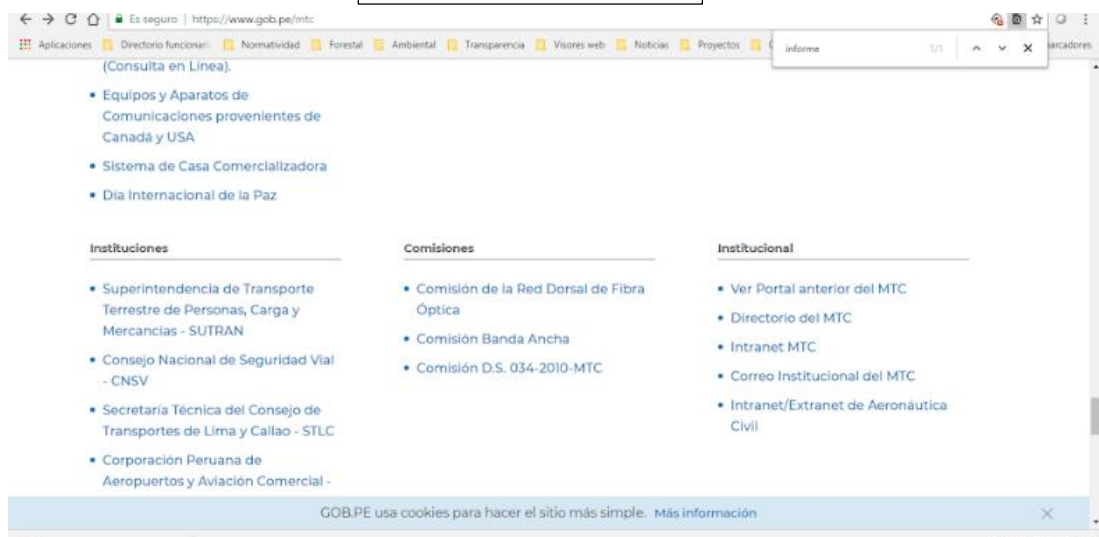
Es seguro | https://www.gob.pe/mtc

Aplicaciones Directorio funcionari Normatividad Forestal Ambiental Transparencia Visores web Noticias Proyectos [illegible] arcadores

informe 1/1

(Consulta en Línea).

• Equipos y Aparatos de Comunicaciones provenientes de Canadá y USA

• Sistema de Casa Comercializadora

• Día Internacional de la Paz

Instituciones

• Superintendencia de Transporte Terrestre de Personas, Carga y Mercancías - SUTRAN

• Consejo Nacional de Seguridad Vial - CNSV

• Secretaría Técnica del Consejo de Transportes de Lima y Callao - STLC

• Corporación Peruana de Aeropuertos y Aviación Comercial -

Comisiones

• Comisión de la Red Dorsal de Fibra Óptica

• Comisión Banda Ancha

• Comisión D.S. 034-2010-MTC

Institucional

• Ver Portal anterior del MTC

• Directorio del MTC

• Intranet MTC

• Correo Institucional del MTC

• Intranet/Extranet de Aeronáutica Civil

GOB.PE usa cookies para hacer el sitio más simple. Más información